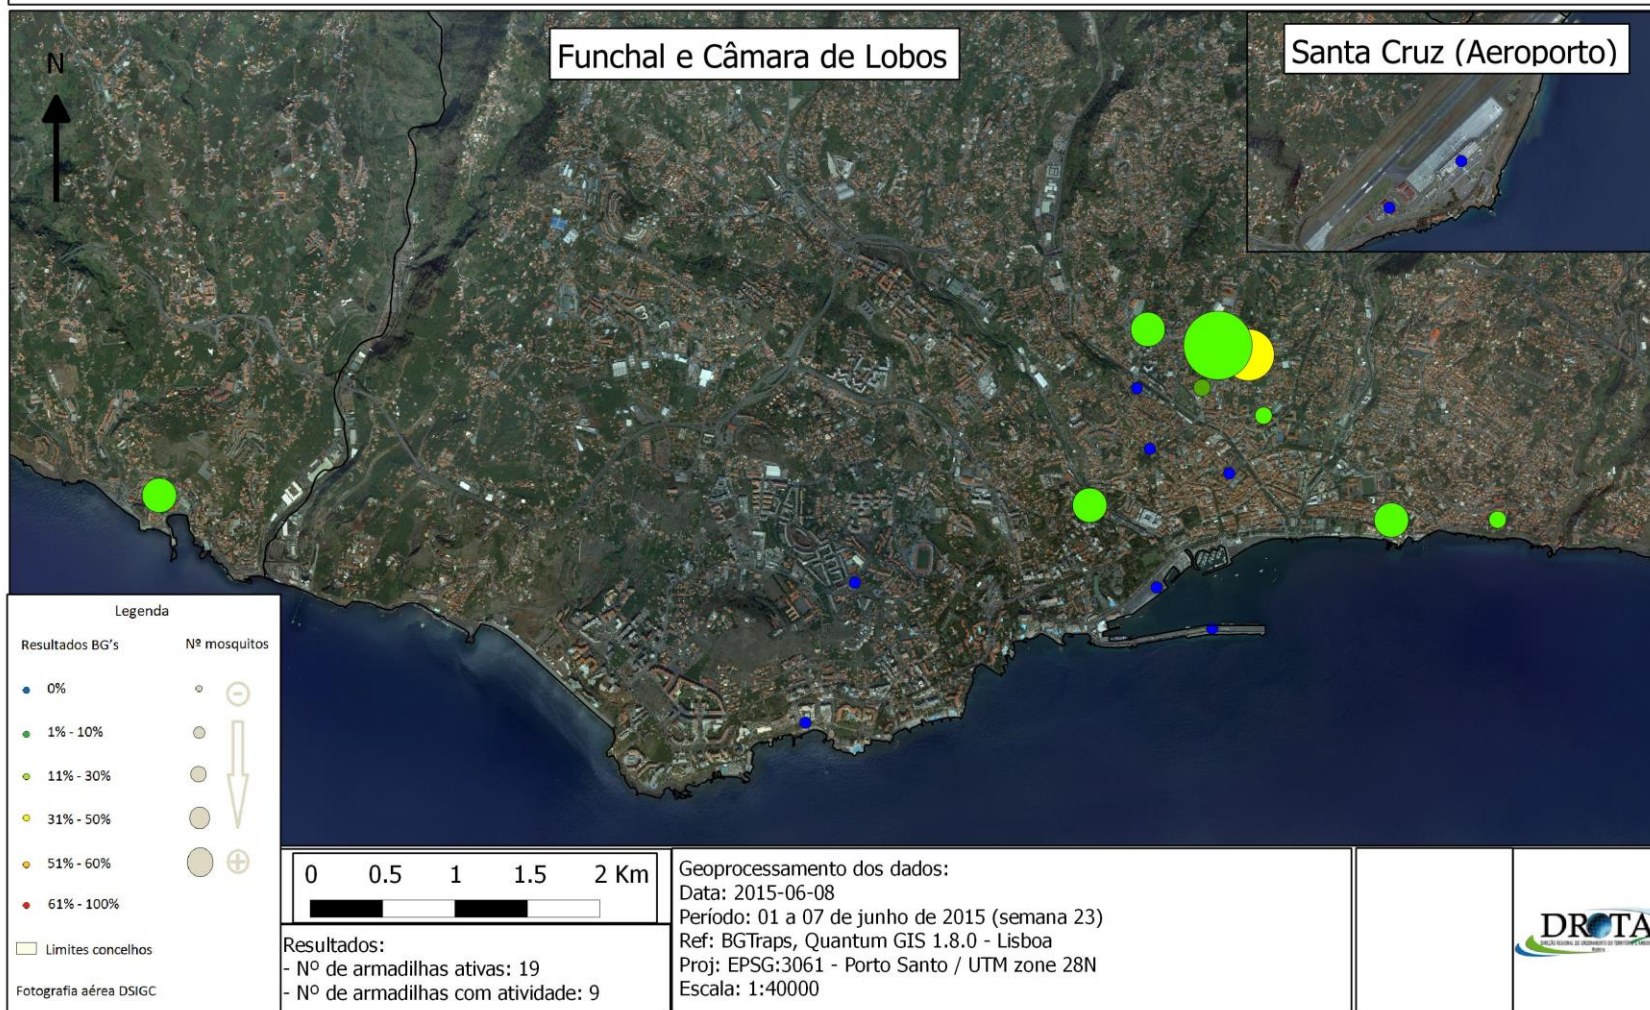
N

Funchal e Câmara de Lobos

Santa Cruz (Aeroporto)

Legenda

Resultados BG's

Nº mosquitos

0%

1% - 10%

11% - 30%

31% - 50%

51% - 60%

61% - 100%

Limites concelhos

Fotografia aérea DSIGC

0 0.5 1 1.5 2 Km

Resultados:
- Nº de armadilhas ativas: 19
- Nº de armadilhas com atividade: 9

Geoprocessamento dos dados:
Data: 2015-06-08
Período: 01 a 07 de junho de 2015 (semana 23)
Ref: BGTraps, Quantum GIS 1.8.0 - Lisboa
Proj: EPSG:3061 - Porto Santo / UTM zone 28N
Escala: 1:40000

DROTA